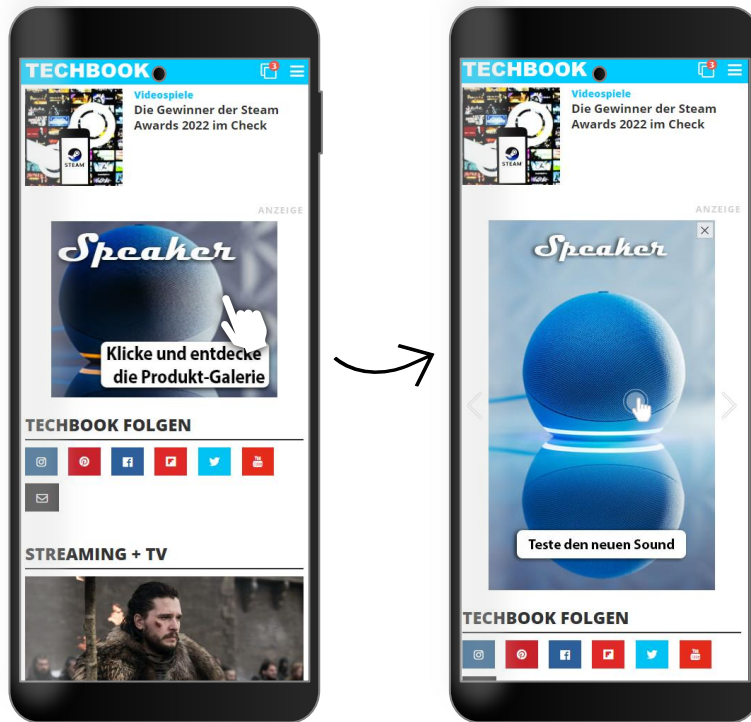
TECHBOOK

3

STEAM

Videospiele
Die Gewinner der Steam Awards 2022 im Check

ANZEIGE

Speaker

Klicke und entdecke die Produkt-Galerie

TECHBOOK FOLGEN

STREAMING + TV

TECHBOOK

3

STEAM

Videospiele
Die Gewinner der Steam Awards 2022 im Check

ANZEIGE

Speaker

Teste den neuen Sound

TECHBOOK FOLGEN